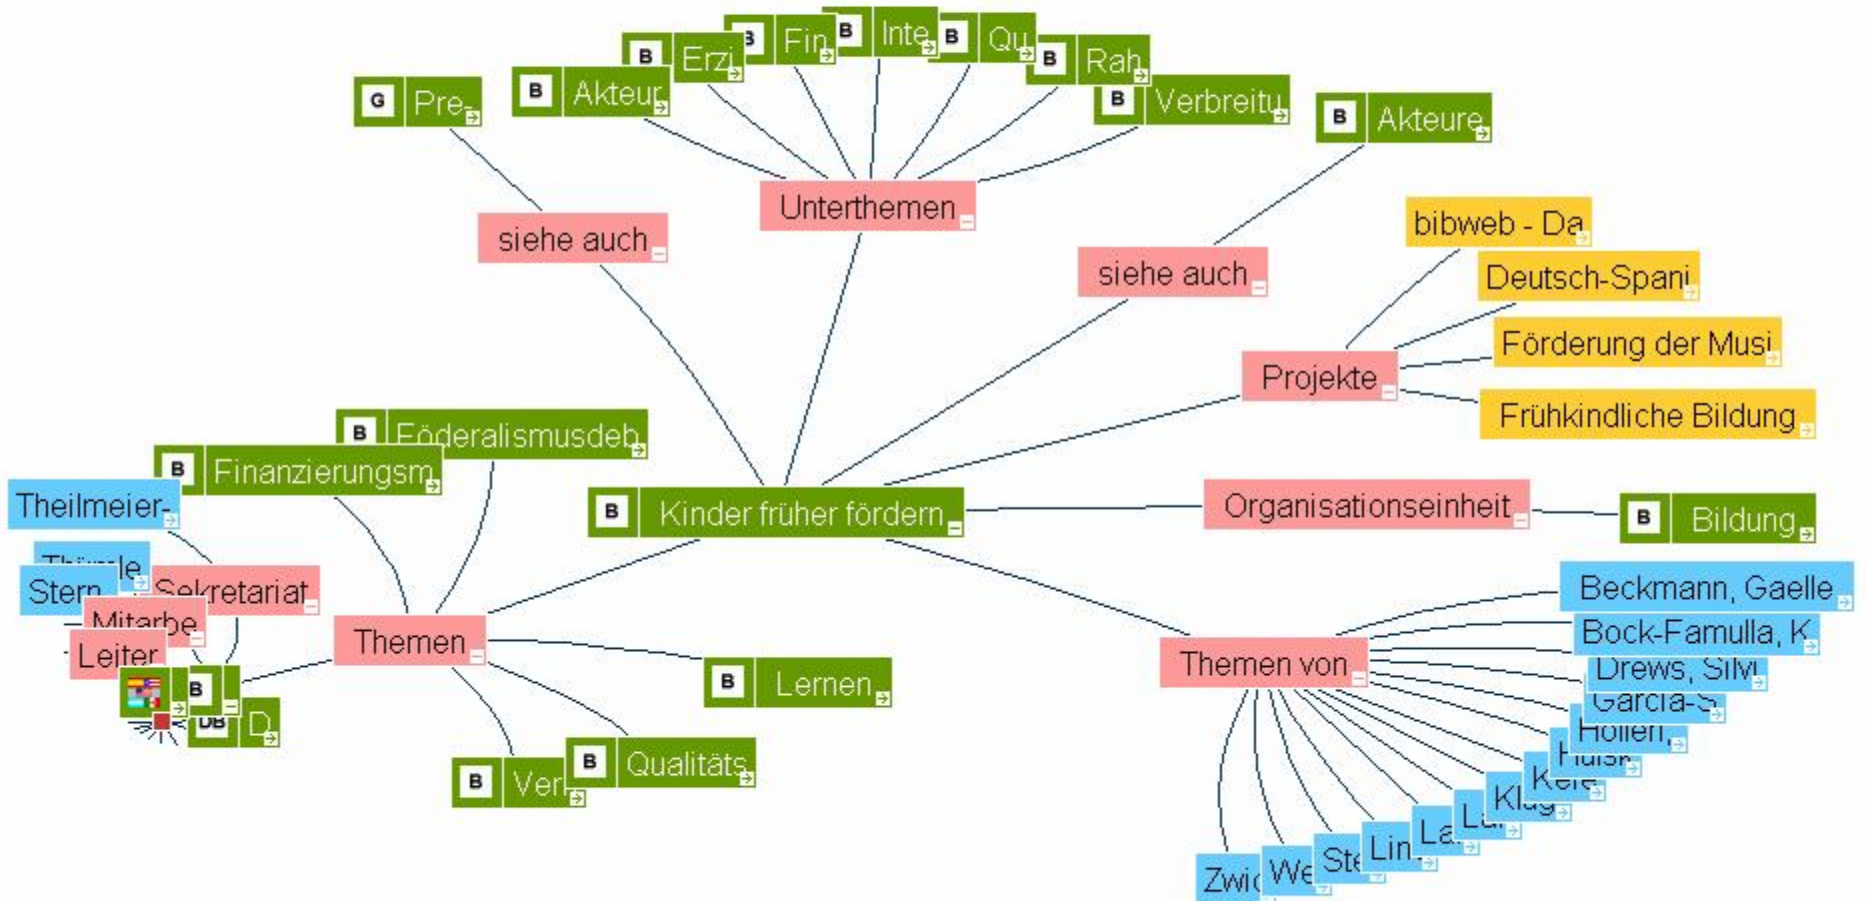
G Pre
B Akteur
B Erzi
B Fin
B Inte
B Qu
B Rah
B Verbreitu
B Akteure
siehe auch
Unterthemen
siehe auch
bibweb - Da
Deutsch-Spani
Förderung der Musi
Projekte
Frühkindliche Bildung
B Föderalismusdeb
B Finanzierungsm
Theilmeier-
B Kinder früher fördern
Organisationseinheit
B Bildung
Thürmle
Stern
Sekretariat
Mitarbe
Leiter
Themen
B
DB
D
B Lernen
B Ver
B Qualitäts
Themen von
Beckmann, Gaelle
Bock-Famulla, K
Drews, Silvi
Garcia-S
Hollen,
Huisk
Kere
Klug
La
La
Lin
Ste
We
Zwic